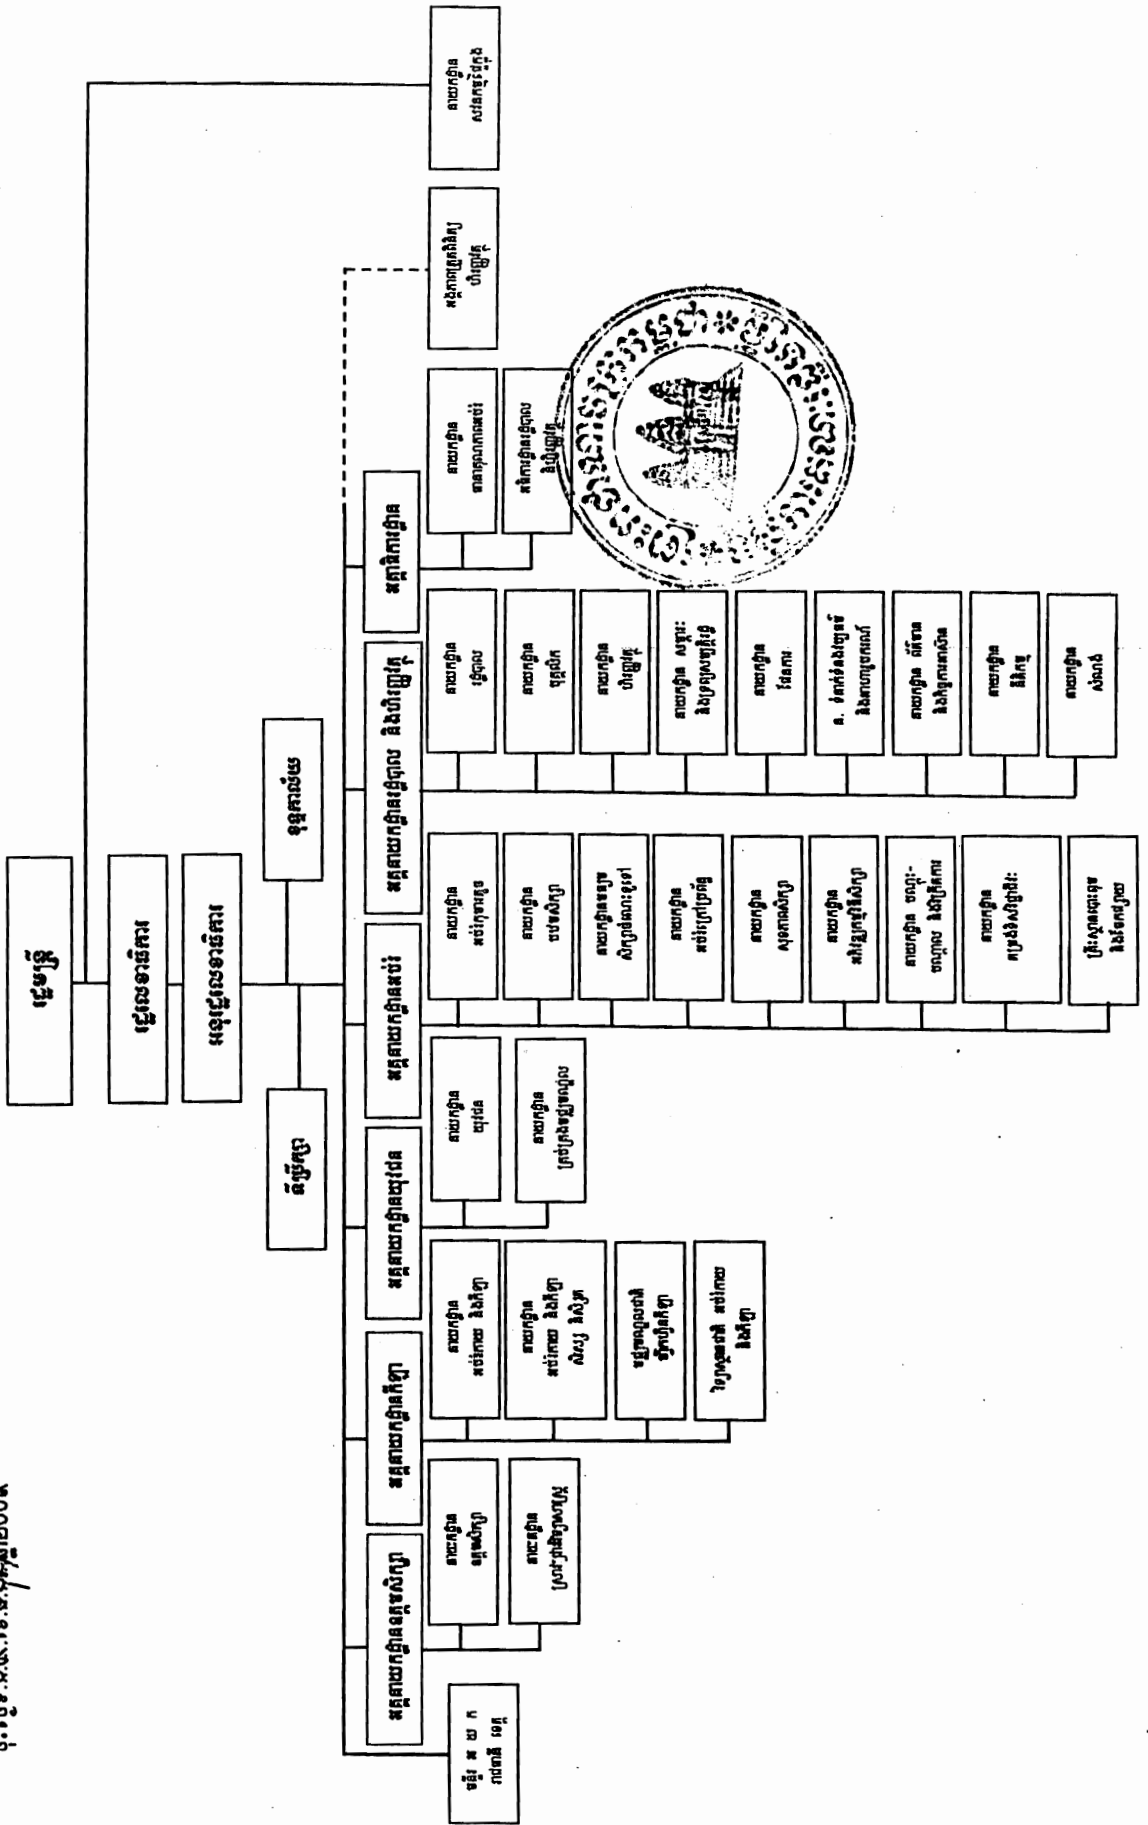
រដ្ឋមន្ត្រី

រដ្ឋលេខាធិការ

អនុរដ្ឋលេខាធិការ

ទីប្រឹក្សា

ខុទ្ទកាល័យ

អគ្គនាយកដ្ឋានគ្រប់គ្រងហិរញ្ញវត្ថុ

អគ្គនាយកដ្ឋានសិក្សា

អគ្គនាយកដ្ឋានយុវជន

អគ្គនាយកដ្ឋានអប់រំ

អគ្គនាយកដ្ឋានរដ្ឋបាល និងហិរញ្ញវត្ថុ

អគ្គាធិការដ្ឋាន

អង្គភាពត្រួតពិនិត្យហិរញ្ញវត្ថុ

នាយកដ្ឋានសវនកម្មផ្ទៃក្នុង

នាយកដ្ឋាន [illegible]

នាយកដ្ឋាន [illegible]

នាយកដ្ឋាន អប់រំកាយ និងកីឡា

នាយកដ្ឋាន អប់រំកាយ និងកីឡា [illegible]

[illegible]

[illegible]

នាយកដ្ឋាន យុវជន

នាយកដ្ឋាន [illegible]

នាយកដ្ឋាន អប់រំបឋមសិក្សា

នាយកដ្ឋាន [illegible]

នាយកដ្ឋាន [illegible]

នាយកដ្ឋាន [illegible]

នាយកដ្ឋាន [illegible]

នាយកដ្ឋាន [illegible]

នាយកដ្ឋាន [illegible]

នាយកដ្ឋាន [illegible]

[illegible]

នាយកដ្ឋាន បុគ្គលិក

នាយកដ្ឋាន បុគ្គលិក

នាយកដ្ឋាន ហិរញ្ញវត្ថុ

នាយកដ្ឋាន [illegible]

នាយកដ្ឋាន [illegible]

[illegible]

នាយកដ្ឋាន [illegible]

នាយកដ្ឋាន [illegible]

នាយកដ្ឋាន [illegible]

នាយកដ្ឋាន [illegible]

អង្គភាពត្រួតពិនិត្យ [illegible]

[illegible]

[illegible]